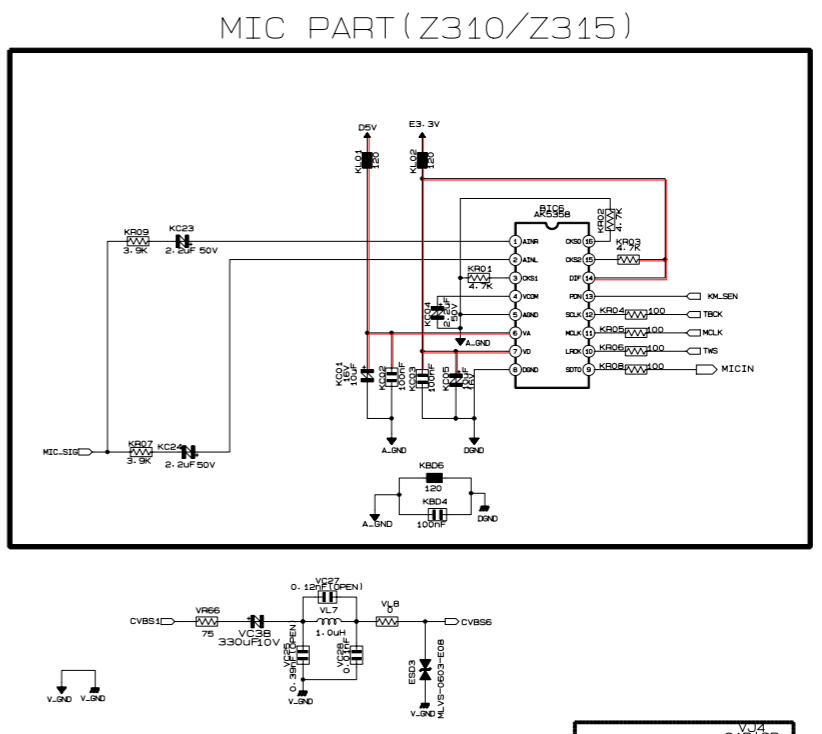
MIC PART(Z310/Z315)

D5V
E3.3V
KL01
120
KL02
120
BIC6
AK5358
KR02
4.7K
KR09
3.9K
KC23
2.2uF 50V
1 AINR
2 AINL
3 CKS1
4 VCOM
5 AGND
6 VA
7 VD
8 DGND
CKS0 16
CKS2 15
DIF 14
PDN 13
SCLK 12
MCLK 11
LRCK 10
SDTO 9
KR03
4.7K
KR01
4.7K
KC04
2.2uF
50V
A_GND
KR04 100
KR05 100
KR06 100
KR08 100
KM_SEN
TBCK
MCLK
TWS
MICIN
KC01
16V
10uF
KC02
100nF
KC03
100nF
KC05
10uF
16V
A_GND
DGND
MIC_SIG
KR07
3.9K
KC24
2.2uF50V
KBD6
120
KBD4
100nF
A_GND
DGND

VC27
0.12nF(OPEN)
CVBS1
VR66
75
VC38
330uF10V
VL7
1.0uH
VL8
0
CVBS6
VC25
0.39nF(OPEN
VC28
0.1nF
V_GND
ESD3
MLVS-0603-E08
V_GND
V_GND V_GND
VJ4